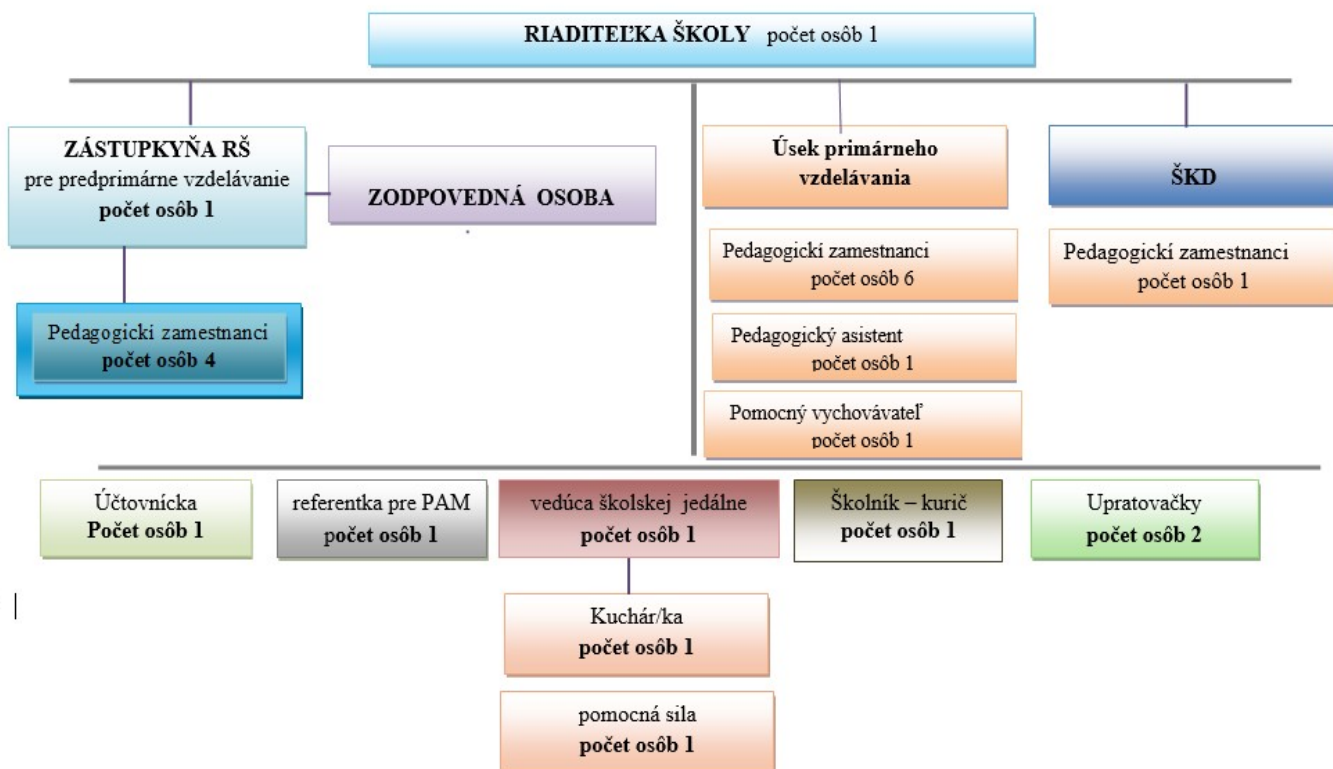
RIADITEĽKA ŠKOLY počet osôb 1

ZÁSTUPKYŇA RŠ pre predprimárne vzdelávanie počet osôb 1

ZODPOVEDNÁ OSOBA

Pedagogickí zamestnanci počet osôb 4

Úsek primárneho vzdelávania

Pedagogickí zamestnanci počet osôb 6

Pedagogický asistent počet osôb 1

Pomocný vychovávateľ počet osôb 1

ŠKD

Pedagogickí zamestnanci počet osôb 1

Účtovnícka Počet osôb 1

referentka pre PAM počet osôb 1

vedúca školskej jedálne počet osôb 1

Školník – kurič počet osôb 1

Upratovačky počet osôb 2

Kuchár/ka počet osôb 1

pomocná sila počet osôb 1